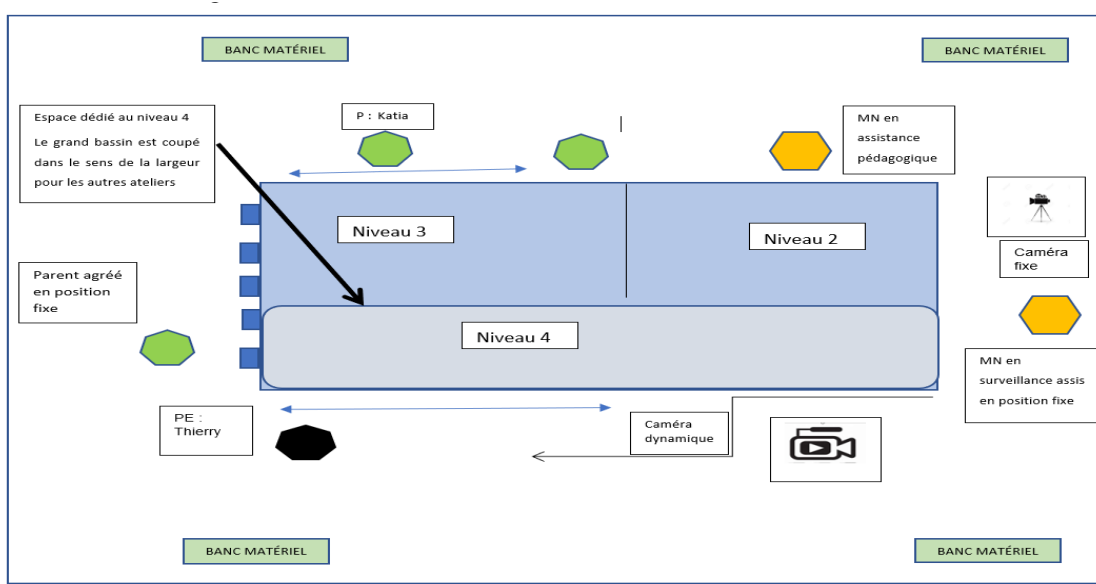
BANC MATÉRIEL

BANC MATÉRIEL

Espace dédié au niveau 4

Le grand bassin est coupé dans le sens de la largeur pour les autres ateliers

P : Katia

MN en assistance pédagogique

Niveau 3

Niveau 2

Caméra fixe

Parent agréé en position fixe

Niveau 4

MN en surveillance assis en position fixe

PE : Thierry

Caméra dynamique

BANC MATÉRIEL

BANC MATÉRIEL